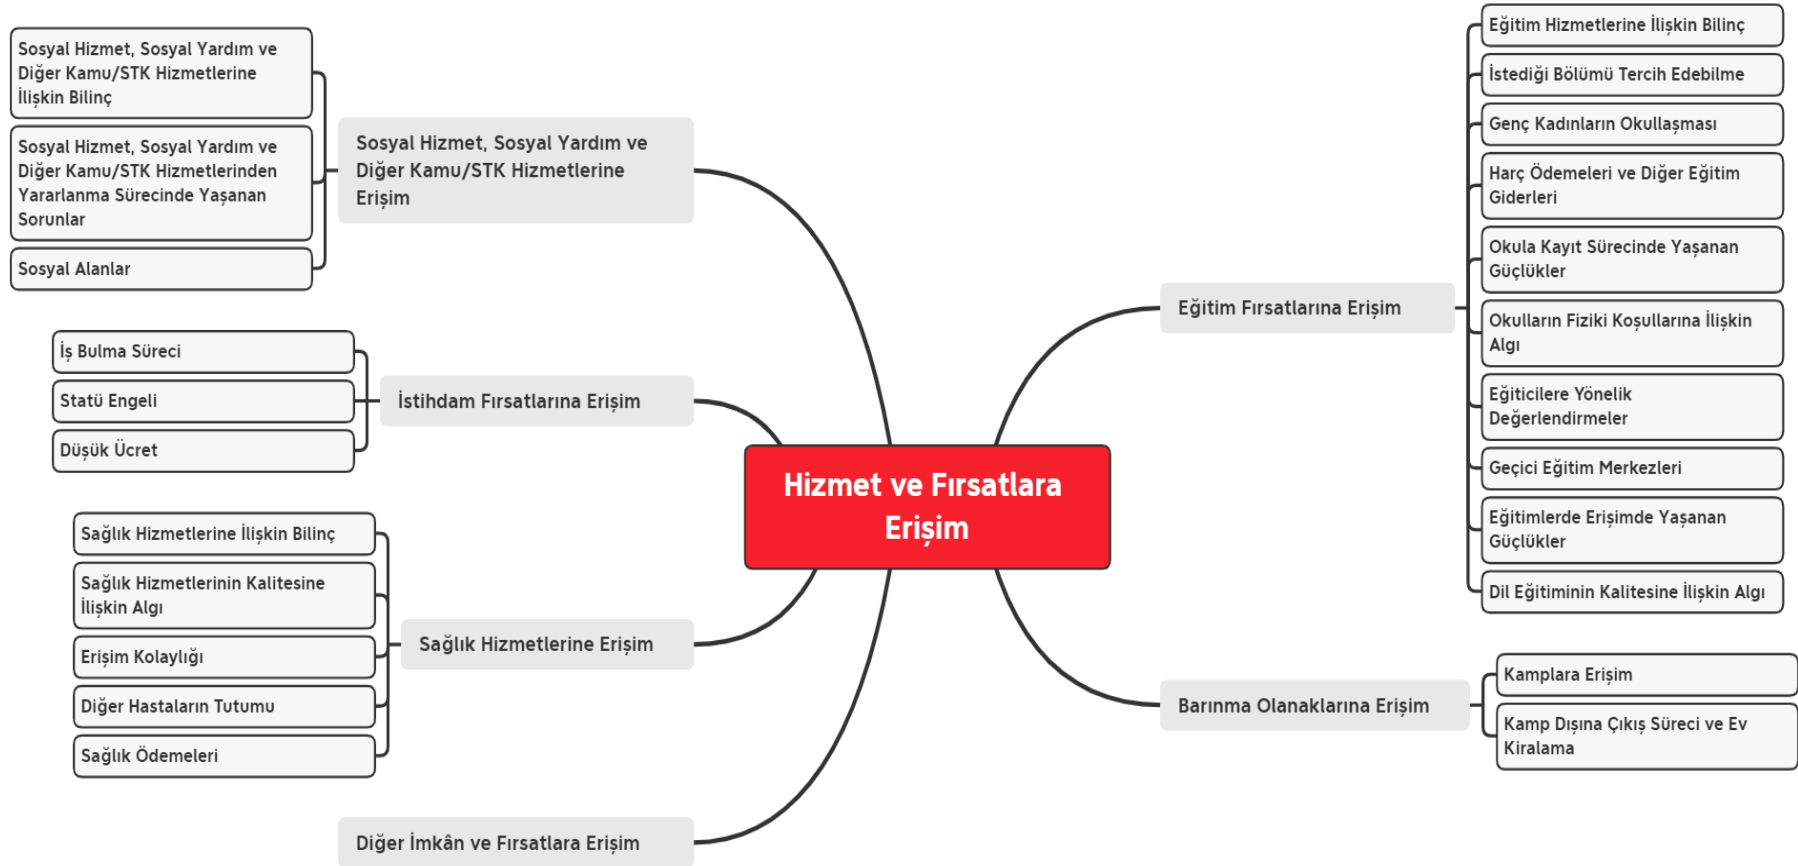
Hizmet ve Fırsatlara Erişim

Sosyal Hizmet, Sosyal Yardım ve Diğer Kamu/STK Hizmetlerine Erişim

Sosyal Hizmet, Sosyal Yardım ve Diğer Kamu/STK Hizmetlerine İlişkin Bilinç

Sosyal Hizmet, Sosyal Yardım ve Diğer Kamu/STK Hizmetlerinden Yararlanma Sürecinde Yaşanan Sorunlar

Sosyal Alanlar

İstihdam Fırsatlarına Erişim

İş Bulma Süreci

Statü Engeli

Düşük Ücret

Sağlık Hizmetlerine Erişim

Sağlık Hizmetlerine İlişkin Bilinç

Sağlık Hizmetlerinin Kalitesine İlişkin Algı

Erişim Kolaylığı

Diğer Hastaların Tutumu

Sağlık Ödemeleri

Diğer İmkân ve Fırsatlara Erişim

Eğitim Fırsatlarına Erişim

Eğitim Hizmetlerine İlişkin Bilinç

İstediği Bölümü Tercih Edebilme

Genç Kadınların Okullaşması

Harç Ödemeleri ve Diğer Eğitim Giderleri

Okula Kayıt Sürecinde Yaşanan Güçlükler

Okulların Fiziki Koşullarına İlişkin Algı

Eğiticilere Yönelik Değerlendirmeler

Geçici Eğitim Merkezleri

Eğitimlerde Erişimde Yaşanan Güçlükler

Dil Eğitiminin Kalitesine İlişkin Algı

Barınma Olanaklarına Erişim

Kamplara Erişim

Kamp Dışına Çıkış Süreci ve Ev Kiralama